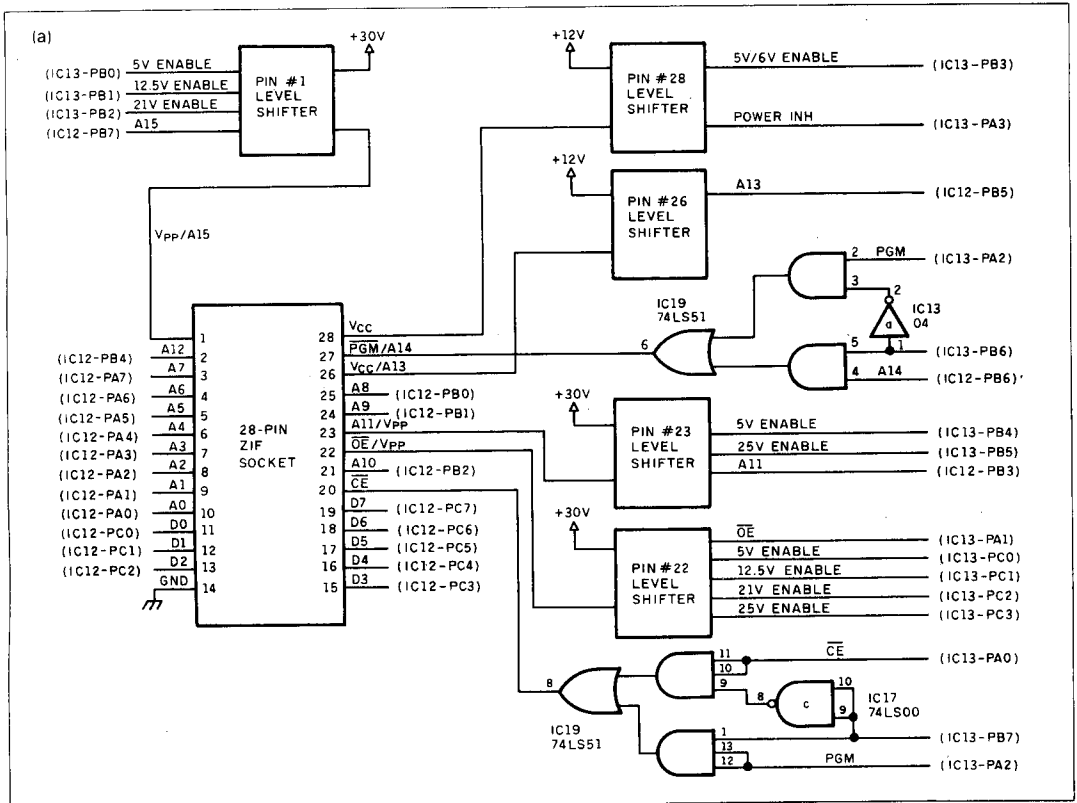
(a)

(IC13-PB0) 5V ENABLE
(IC13-PB1) 12.5V ENABLE
(IC13-PB2) 21V ENABLE
(IC12-PB7) A15

PIN #1 LEVEL SHIFTER

+30V

$V_{PP}$/A15

+12V

PIN #28 LEVEL SHIFTER

5V/6V ENABLE (IC13-PB3)
POWER INH (IC13-PA3)

+12V

PIN #26 LEVEL SHIFTER

A13 (IC12-PB5)

2 PGM (IC13-PA2)
3
2
IC13 04
a
1
5
(IC13-PB6)
4 A14 (IC12-PB6)'

IC19 74LS51
6

28-PIN ZIF SOCKET

(IC12-PB4) A12 2
(IC12-PA7) A7 3
(IC12-PA6) A6 4
(IC12-PA5) A5 5
(IC12-PA4) A4 6
(IC12-PA3) A3 7
(IC12-PA2) A2 8
(IC12-PA1) A1 9
(IC12-PA0) A0 10
(IC12-PC0) D0 11
(IC12-PC1) D1 12
(IC12-PC2) D2 13
GND 14
1

28 $V_{CC}$
27 $\overline{PGM}$/A14
26 $V_{CC}$/A13
25 A8 (IC12-PB0)
24 A9 (IC12-PB1)
23 A11/$V_{PP}$
22 $\overline{OE}$/$V_{PP}$
21 A10 (IC12-PB2)
20 $\overline{CE}$
19 D7 (IC12-PC7)
18 D6 (IC12-PC6)
17 D5 (IC12-PC5)
16 D4 (IC12-PC4)
15 D3 (IC12-PC3)

+30V

PIN #23 LEVEL SHIFTER

5V ENABLE (IC13-PB4)
25V ENABLE (IC13-PB5)
A11 (IC12-PB3)

+30V

PIN #22 LEVEL SHIFTER

$\overline{OE}$ (IC13-PA1)
5V ENABLE (IC13-PC0)
12.5V ENABLE (IC13-PC1)
21V ENABLE (IC13-PC2)
25V ENABLE (IC13-PC3)

8
IC19 74LS51
11
10
9
$\overline{CE}$ (IC13-PA0)
8
c
10
9
IC17 74LS00
1
13
12
(IC13-PB7)
PGM (IC13-PA2)